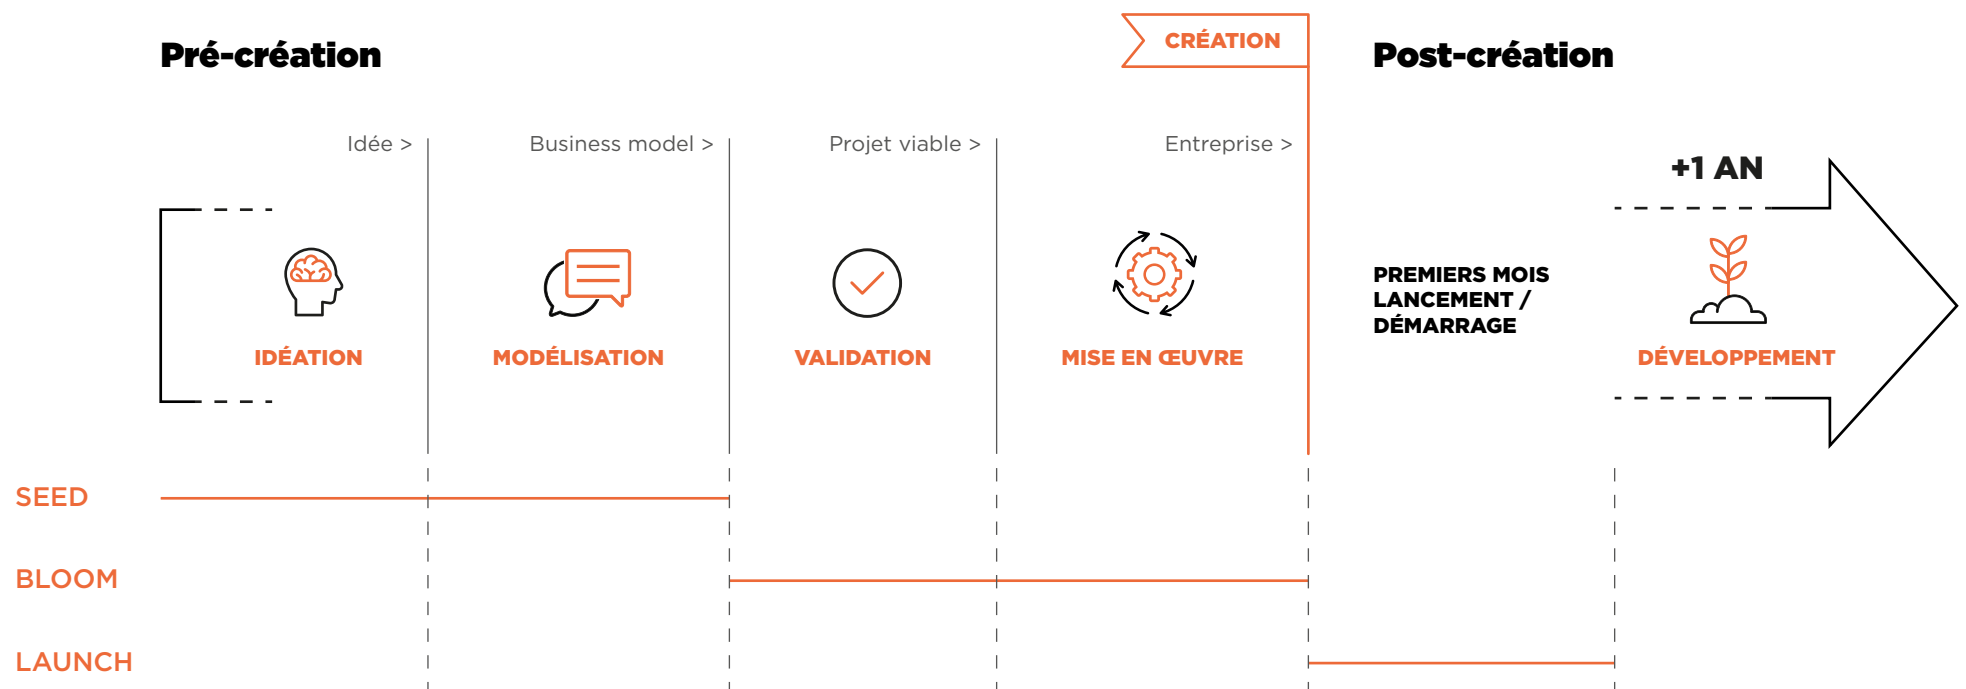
CRÉATION

Pré-création

Post-création

Idée >

Business model >

Projet viable >

Entreprise >

+1 AN

IDÉATION

MODÉLISATION

VALIDATION

MISE EN ŒUVRE

PREMIERS MOIS LANCEMENT / DÉMARRAGE

DÉVELOPPEMENT

SEED

BLOOM

LAUNCH